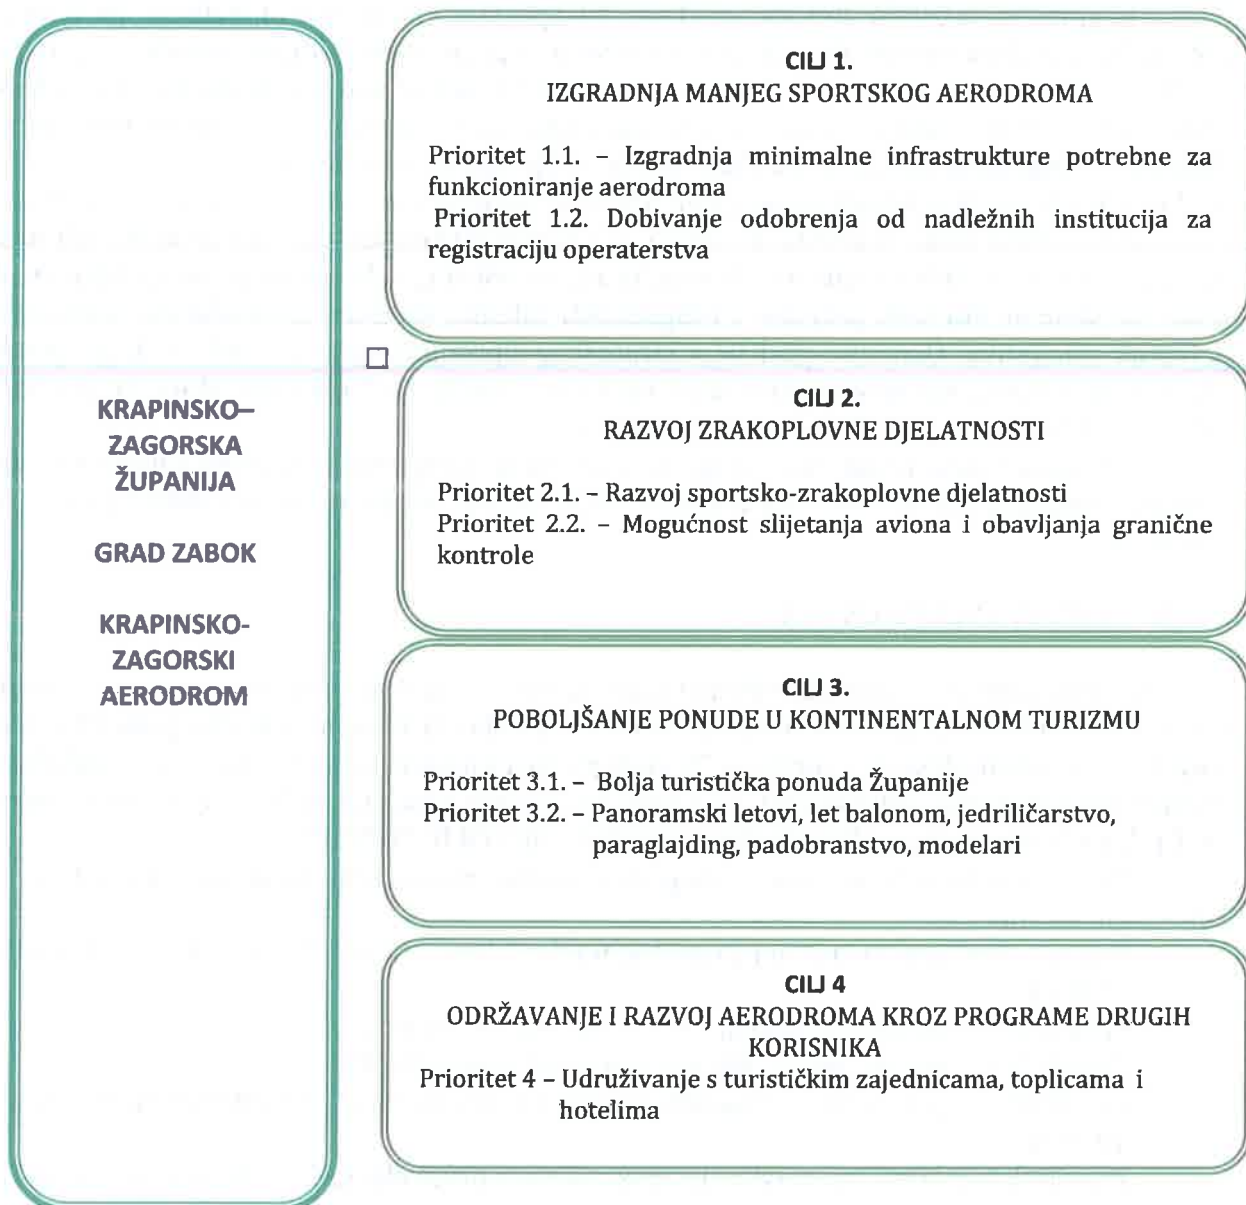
KRAPINSKO–ZAGORSKA ŽUPANIJA

GRAD ZABOK

KRAPINSKO-ZAGORSKI AERODROM

CILJ 1.
IZGRADNJA MANJEG SPORTSKOG AERODROMA

Prioritet 1.1. – Izgradnja minimalne infrastrukture potrebne za funkcioniranje aerodroma
Prioritet 1.2. Dobivanje odobrenja od nadležnih institucija za registraciju operaterstva

CILJ 2.
RAZVOJ ZRAKOPLOVNE DJELATNOSTI

Prioritet 2.1. – Razvoj sportsko-zrakoplovne djelatnosti
Prioritet 2.2. – Mogućnost slijetanja aviona i obavljanja granične kontrole

CILJ 3.
POBOLJŠANJE PONUDE U KONTINENTALNOM TURIZMU

Prioritet 3.1. – Bolja turistička ponuda Županije
Prioritet 3.2. – Panoramski letovi, let balonom, jedriličarstvo, paraglajding, padobranstvo, modelari

CILJ 4
ODRŽAVANJE I RAZVOJ AERODROMA KROZ PROGRAME DRUGIH KORISNIKA
Prioritet 4 – Udruživanje s turističkim zajednicama, toplicama i hotelima